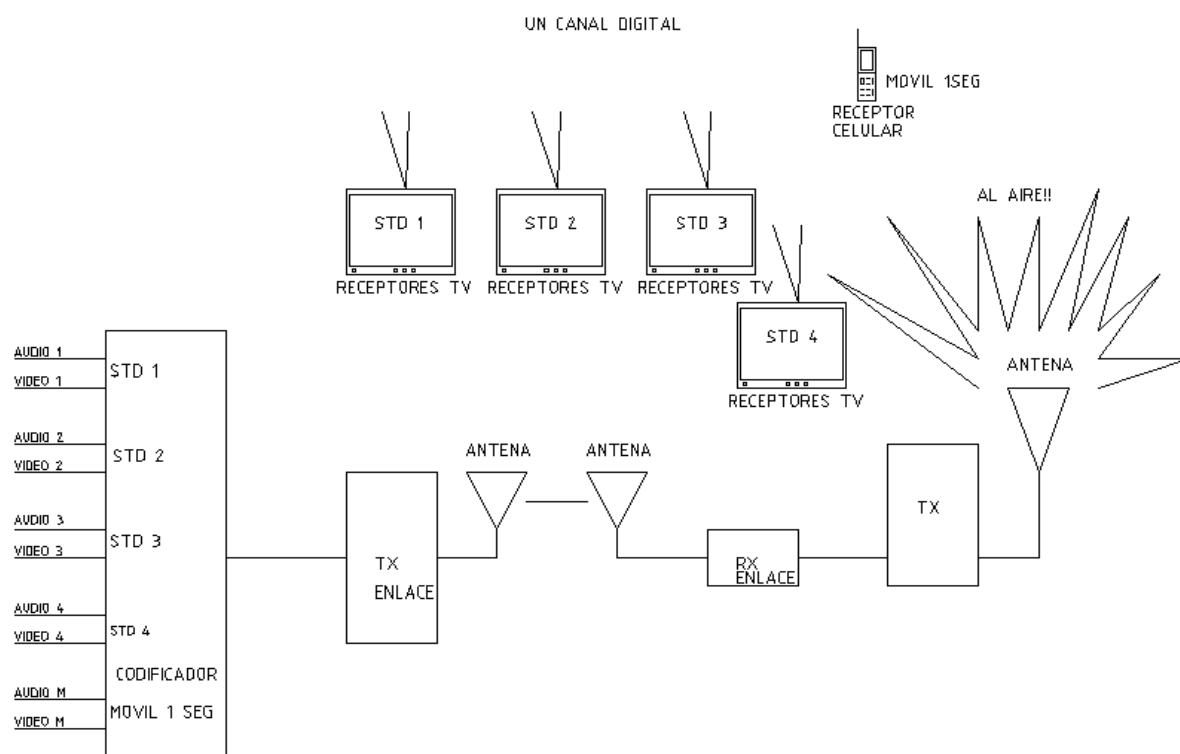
UN CANAL DIGITAL

MOVIL 1SEG
RECEPTOR CELULAR

STD 1
RECEPTORES TV

STD 2
RECEPTORES TV

STD 3
RECEPTORES TV

STD 4
RECEPTORES TV

AL AIRE!!

ANTENA

AUDIO 1
VIDEO 1
STD 1

AUDIO 2
VIDEO 2
STD 2

AUDIO 3
VIDEO 3
STD 3

AUDIO 4
VIDEO 4
STD 4

AUDIO M
VIDEO M
CODIFICADOR
MOVIL 1 SEG

TX ENLACE

ANTENA

ANTENA

RX ENLACE

TX